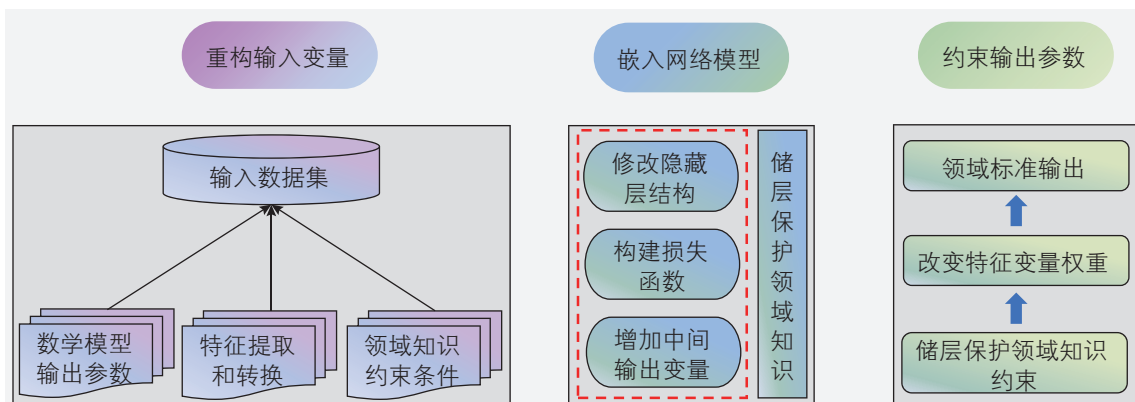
重构输入变量

嵌入网络模型

约束输出参数

输入数据集

数学模型输出参数

特征提取和转换

领域知识约束条件

修改隐藏层结构

构建损失函数

增加中间输出变量

储层保护领域知识

领域标准输出

改变特征变量权重

储层保护领域知识约束